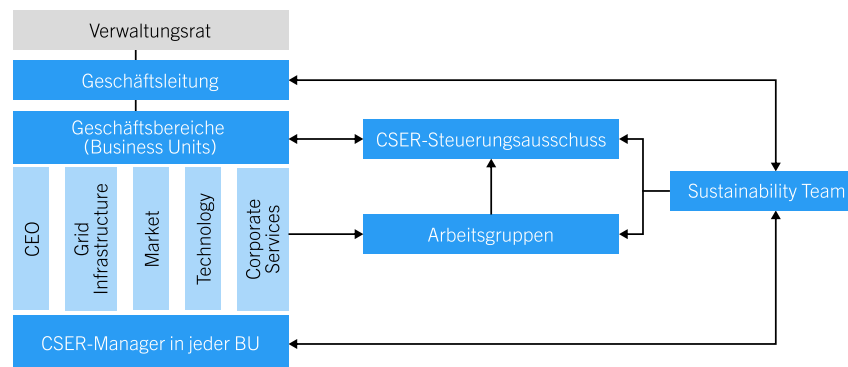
Verwaltungsrat

Geschäftsleitung

Geschäftsbereiche (Business Units)

CEO

Grid Infrastructure

Market

Technology

Corporate Services

CSER-Manager in jeder BU

CSER-Steuerungsausschuss

Arbeitsgruppen

Sustainability Team